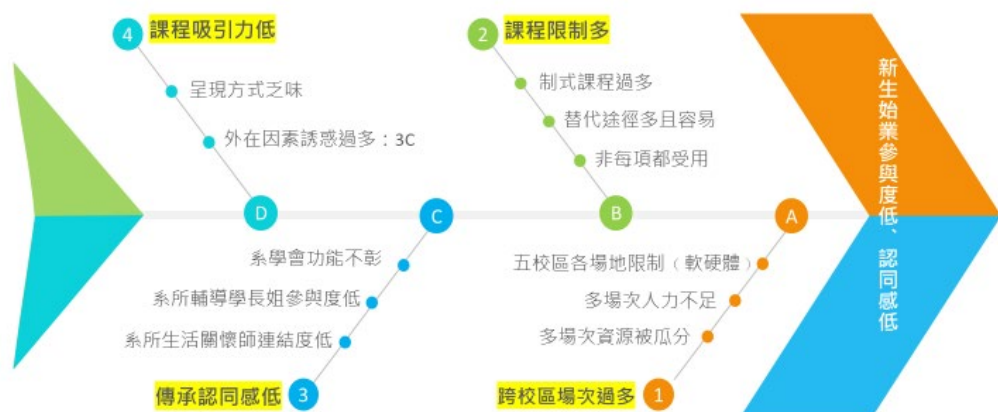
4 課程吸引力低

呈現方式乏味

外在因素誘惑過多：3C

2 課程限制多

制式課程過多

替代途徑多且容易

非每項都受用

新生始業參與度低、認同感低

D

C

B

A

系學會功能不彰

系所輔導學長姐參與度低

系所生活關懷師連結度低

3 傳承認同感低

五校區各場地限制（軟硬體）

多場次人力不足

多場次資源被瓜分

跨校區場次過多 1